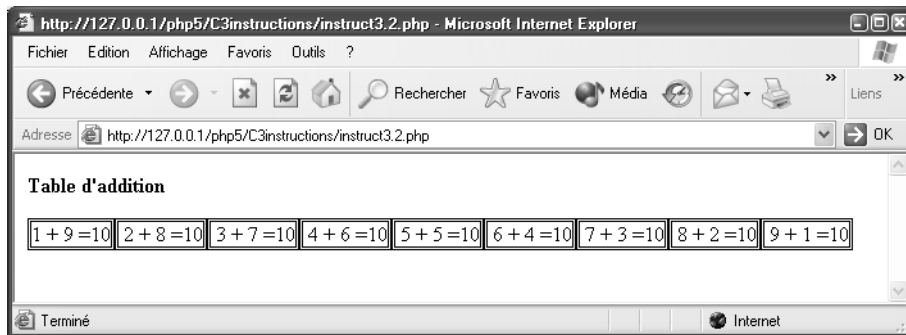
http://127.0.0.1/php5/C3instructions/instruct3.2.php - Microsoft Internet Explorer

Fichier Edition Affichage Favoris Outils ?

Précédente Rechercher Favoris Média Liens

Adresse http://127.0.0.1/php5/C3instructions/instruct3.2.php OK

**Table d'addition**

| 1 + 9 =10 | 2 + 8 =10 | 3 + 7 =10 | 4 + 6 =10 | 5 + 5 =10 | 6 + 4 =10 | 7 + 3 =10 | 8 + 2 =10 | 9 + 1 =10 |
|---|---|---|---|---|---|---|---|---|

Terminé Internet